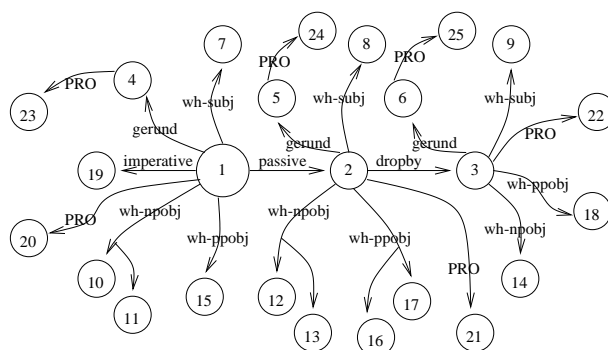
PRO
4
23
7
wh-subj
gerund
24
PRO
5
8
wh-subj
gerund
25
PRO
6
9
wh-subj
gerund
22
PRO
19
imperative
1
passive
2
dropby
3
wh-ppobj
18
PRO
20
wh-npobj
10
11
wh-ppobj
15
wh-npobj
12
13
wh-ppobj
17
16
PRO
21
wh-npobj
14